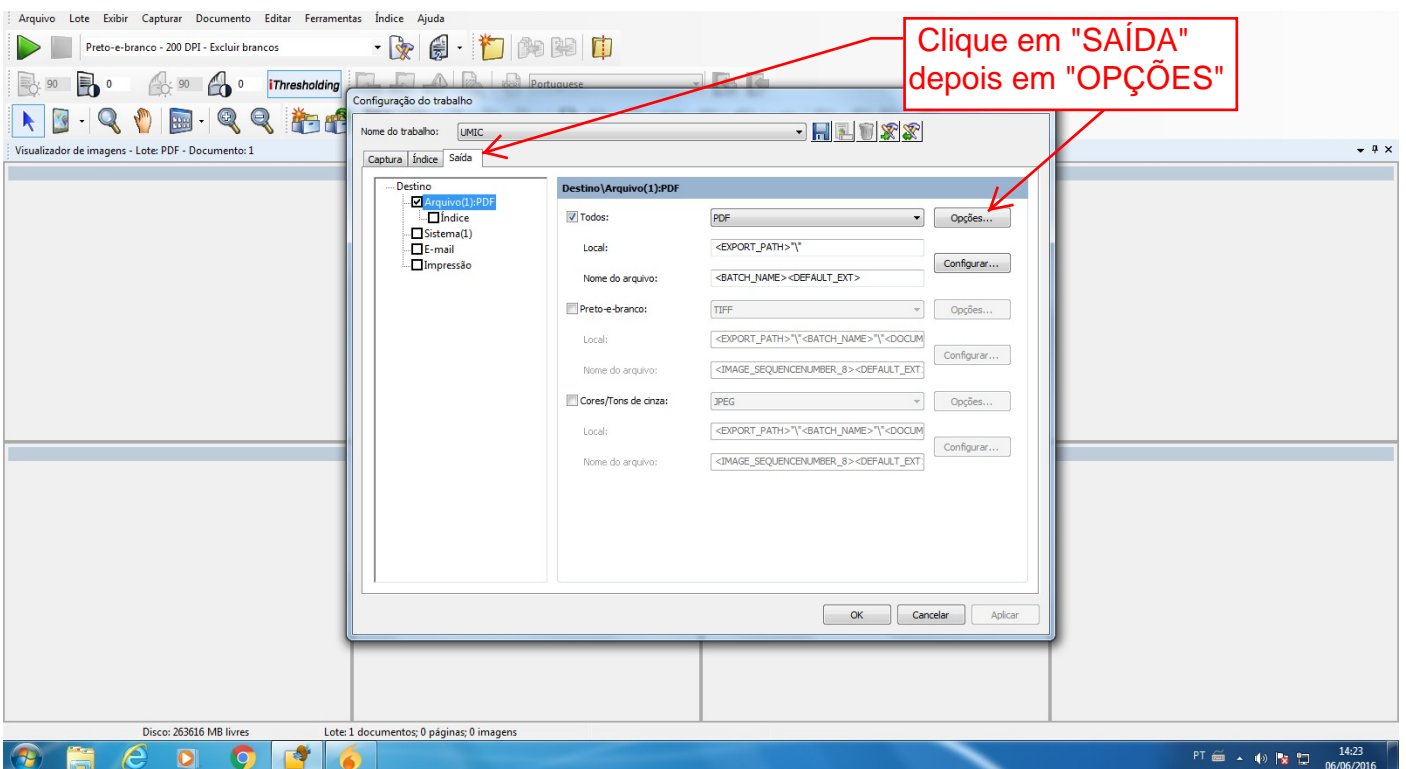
Arquivo Lote Exibir Capturar Documento Editar Ferramentas Índice Ajuda

Preto-e-branco - 200 DPI - Excluir brancos

90 0 90 0 iThresholding Portuguese

Visualizador de imagens - Lote: PDF - Documento: 1

Clique em "SAÍDA" depois em "OPÇÕES"

Configuração do trabalho

Nome do trabalho: UMIC

Captura Índice Saída

Destino
Arquivo(1):PDF
Índice
Sistema(1)
E-mail
Impressão

Destino\Arquivo(1):PDF

Todos: PDF Opções...

Local: <EXPORT_PATH>"\"

Configurar...

Nome do arquivo: <BATCH_NAME><DEFAULT_EXT>

Preto-e-branco: TIFF Opções...

Local: <EXPORT_PATH>"\"<BATCH_NAME>"\"<DOCUM

Configurar...

Nome do arquivo: <IMAGE_SEQUENCENUMBER_8><DEFAULT_EXT

Cores/Tons de cinza: JPEG Opções...

Local: <EXPORT_PATH>"\"<BATCH_NAME>"\"<DOCUM

Configurar...

Nome do arquivo: <IMAGE_SEQUENCENUMBER_8><DEFAULT_EXT

OK Cancelar Aplicar

Disco: 263616 MB livres Lote: 1 documentos; 0 páginas; 0 imagens

PT 14:23 06/06/2016